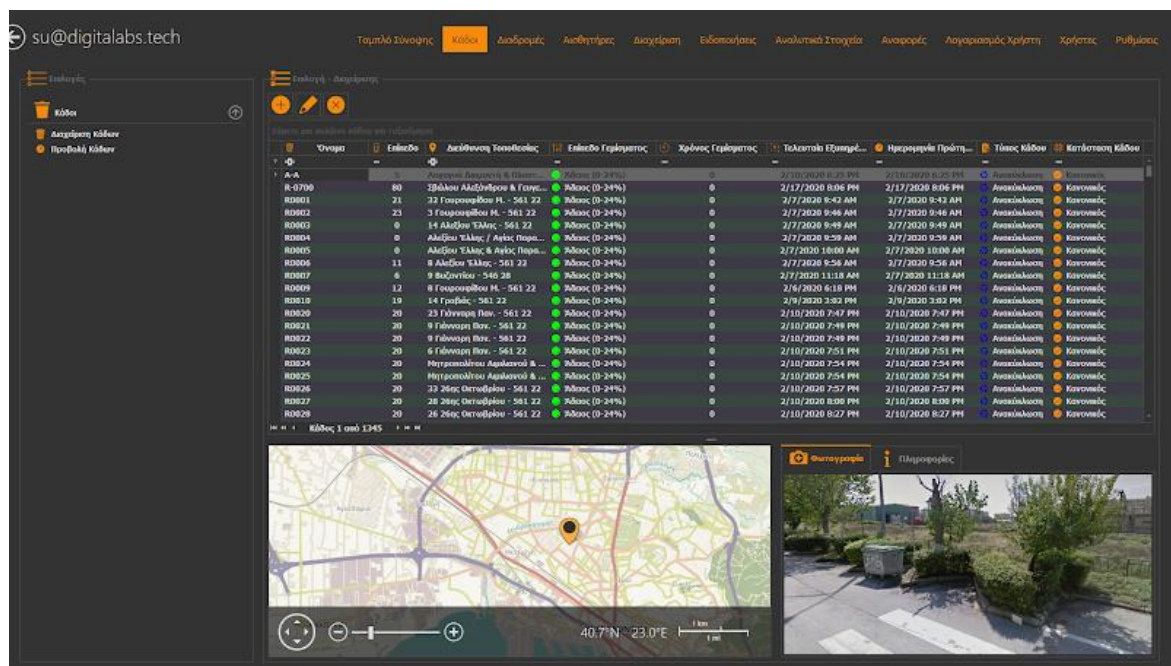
su@digitalabs.tech

Ταμπλό Σύνοψης | Κάδοι | Διαδρομές | Αισθητήρες | Διαχείριση | Ειδοποιήσεις | Αναλυτικά Στοιχεία | Αναφορές | Λογαριασμός Χρήστη | Χρήστες | Ρυθμίσεις

Επιλογές

Κάδοι
Διαχείριση Κάδων
Προβολή Κάδων

Επιλογή - Διαχείρισης

| Όνομα | Επίπεδο | Διεύθυνση Τοποθεσίας | Επίπεδο Γεμίσματος | Χρόνος Γεμίσματος | Τελευταία Εξυπηρέ... | Ημερομηνία Πρώτη... | Τύπος Κάδου | Κατάσταση Κάδου |
|---|---|---|---|---|---|---|---|---|
| A-A | 5 | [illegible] | Άδειος (0-24%) | 0 | 2/10/2020 8:25 PM | 2/10/2020 8:25 PM | Ανακύκλωση | Κανονικός |
| R-0700 | 80 | Σβώλου Αλεξάνδρου & Γουνι... | Άδειος (0-24%) | 0 | 2/17/2020 8:06 PM | 2/17/2020 8:06 PM | Ανακύκλωση | Κανονικός |
| R0001 | 21 | 32 Γουρουφίδου Μ. - 561 22 | Άδειος (0-24%) | 0 | 2/7/2020 9:42 AM | 2/7/2020 9:42 AM | Ανακύκλωση | Κανονικός |
| R0002 | 23 | 3 Γουρουφίδου Μ. - 561 22 | Άδειος (0-24%) | 0 | 2/7/2020 9:46 AM | 2/7/2020 9:46 AM | Ανακύκλωση | Κανονικός |
| R0003 | 0 | 14 Αλεξίου Έλλης - 561 22 | Άδειος (0-24%) | 0 | 2/7/2020 9:49 AM | 2/7/2020 9:49 AM | Ανακύκλωση | Κανονικός |
| R0004 | 0 | Αλεξίου Έλλης / Αγίας Παρα... | Άδειος (0-24%) | 0 | 2/7/2020 9:59 AM | 2/7/2020 9:59 AM | Ανακύκλωση | Κανονικός |
| R0005 | 0 | Αλεξίου Έλλης & Αγίας Παρα... | Άδειος (0-24%) | 0 | 2/7/2020 10:00 AM | 2/7/2020 10:00 AM | Ανακύκλωση | Κανονικός |
| R0006 | 11 | 8 Αλεξίου Έλλης - 561 22 | Άδειος (0-24%) | 0 | 2/7/2020 9:56 AM | 2/7/2020 9:56 AM | Ανακύκλωση | Κανονικός |
| R0007 | 6 | 9 Βυζαντίου - 546 28 | Άδειος (0-24%) | 0 | 2/7/2020 11:18 AM | 2/7/2020 11:18 AM | Ανακύκλωση | Κανονικός |
| R0009 | 12 | 8 Γουρουφίδου Μ. - 561 22 | Άδειος (0-24%) | 0 | 2/6/2020 6:18 PM | 2/6/2020 6:18 PM | Ανακύκλωση | Κανονικός |
| R0010 | 19 | 14 Γραβιάς - 561 22 | Άδειος (0-24%) | 0 | 2/9/2020 3:02 PM | 2/9/2020 3:02 PM | Ανακύκλωση | Κανονικός |
| R0020 | 20 | 23 Γιάνναρη Παν. - 561 22 | Άδειος (0-24%) | 0 | 2/10/2020 7:47 PM | 2/10/2020 7:47 PM | Ανακύκλωση | Κανονικός |
| R0021 | 20 | 9 Γιάνναρη Παν. - 561 22 | Άδειος (0-24%) | 0 | 2/10/2020 7:49 PM | 2/10/2020 7:49 PM | Ανακύκλωση | Κανονικός |
| R0022 | 20 | 9 Γιάνναρη Παν. - 561 22 | Άδειος (0-24%) | 0 | 2/10/2020 7:49 PM | 2/10/2020 7:49 PM | Ανακύκλωση | Κανονικός |
| R0023 | 20 | 6 Γιάνναρη Παν. - 561 22 | Άδειος (0-24%) | 0 | 2/10/2020 7:51 PM | 2/10/2020 7:51 PM | Ανακύκλωση | Κανονικός |
| R0024 | 20 | Μητροπολίτου Αιμιλιανού & ... | Άδειος (0-24%) | 0 | 2/10/2020 7:54 PM | 2/10/2020 7:54 PM | Ανακύκλωση | Κανονικός |
| R0025 | 20 | Μητροπολίτου Αιμιλιανού & ... | Άδειος (0-24%) | 0 | 2/10/2020 7:54 PM | 2/10/2020 7:54 PM | Ανακύκλωση | Κανονικός |
| R0026 | 20 | 33 26ης Οκτωβρίου - 561 22 | Άδειος (0-24%) | 0 | 2/10/2020 7:57 PM | 2/10/2020 7:57 PM | Ανακύκλωση | Κανονικός |
| R0027 | 20 | 28 26ης Οκτωβρίου - 561 22 | Άδειος (0-24%) | 0 | 2/10/2020 8:00 PM | 2/10/2020 8:00 PM | Ανακύκλωση | Κανονικός |
| R0029 | 20 | 26 26ης Οκτωβρίου - 561 22 | Άδειος (0-24%) | 0 | 2/10/2020 8:27 PM | 2/10/2020 8:27 PM | Ανακύκλωση | Κανονικός |

Κάδος 1 από 1345

40.7°N 23.0°E
1 km
1 mi

Φωτογραφία | Πληροφορίες